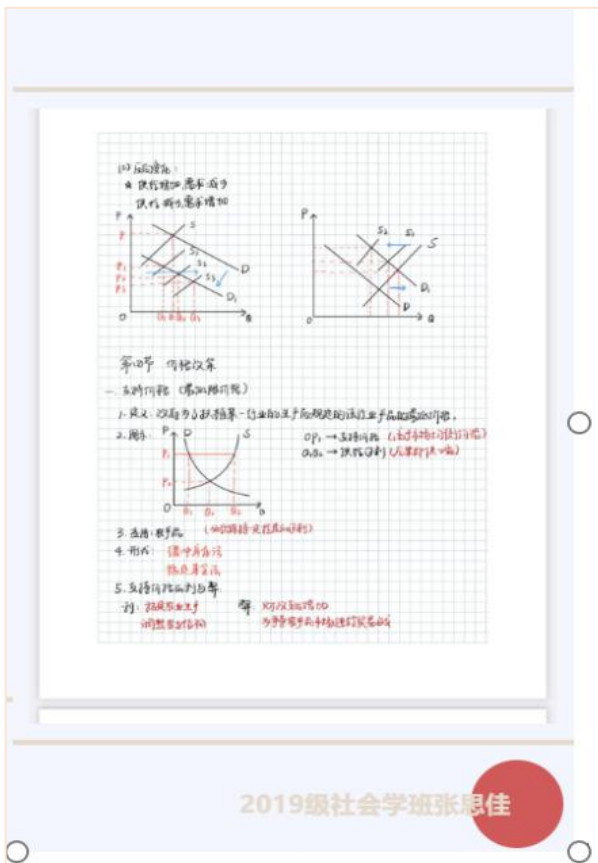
(3) 反向变化：
★ 供给增加 需求减少
供给减少 需求增加

P S S₁ S₂ D D₁ O Q

P S₂ S₁ S D₁ D O Q

第四节 价格政策
一、支持价格（最低限价）
1. 定义：政府为了扶植某一行业的生产而规定的该行业产品的最低价格。
2. 图示：
P D S P₁ P₀ O Q₁ Q₀ Q₂ Q
OP₁ → 支持价格 （高于市场均衡价格）
Q₁Q₂ → 供给过剩 （从事扶持价格）
3. 适用：农产品 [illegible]
4. 形式 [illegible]
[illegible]
5. 支持价格的利与弊
利：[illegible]
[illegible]
弊：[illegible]
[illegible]

2019级社会学班张恩佳